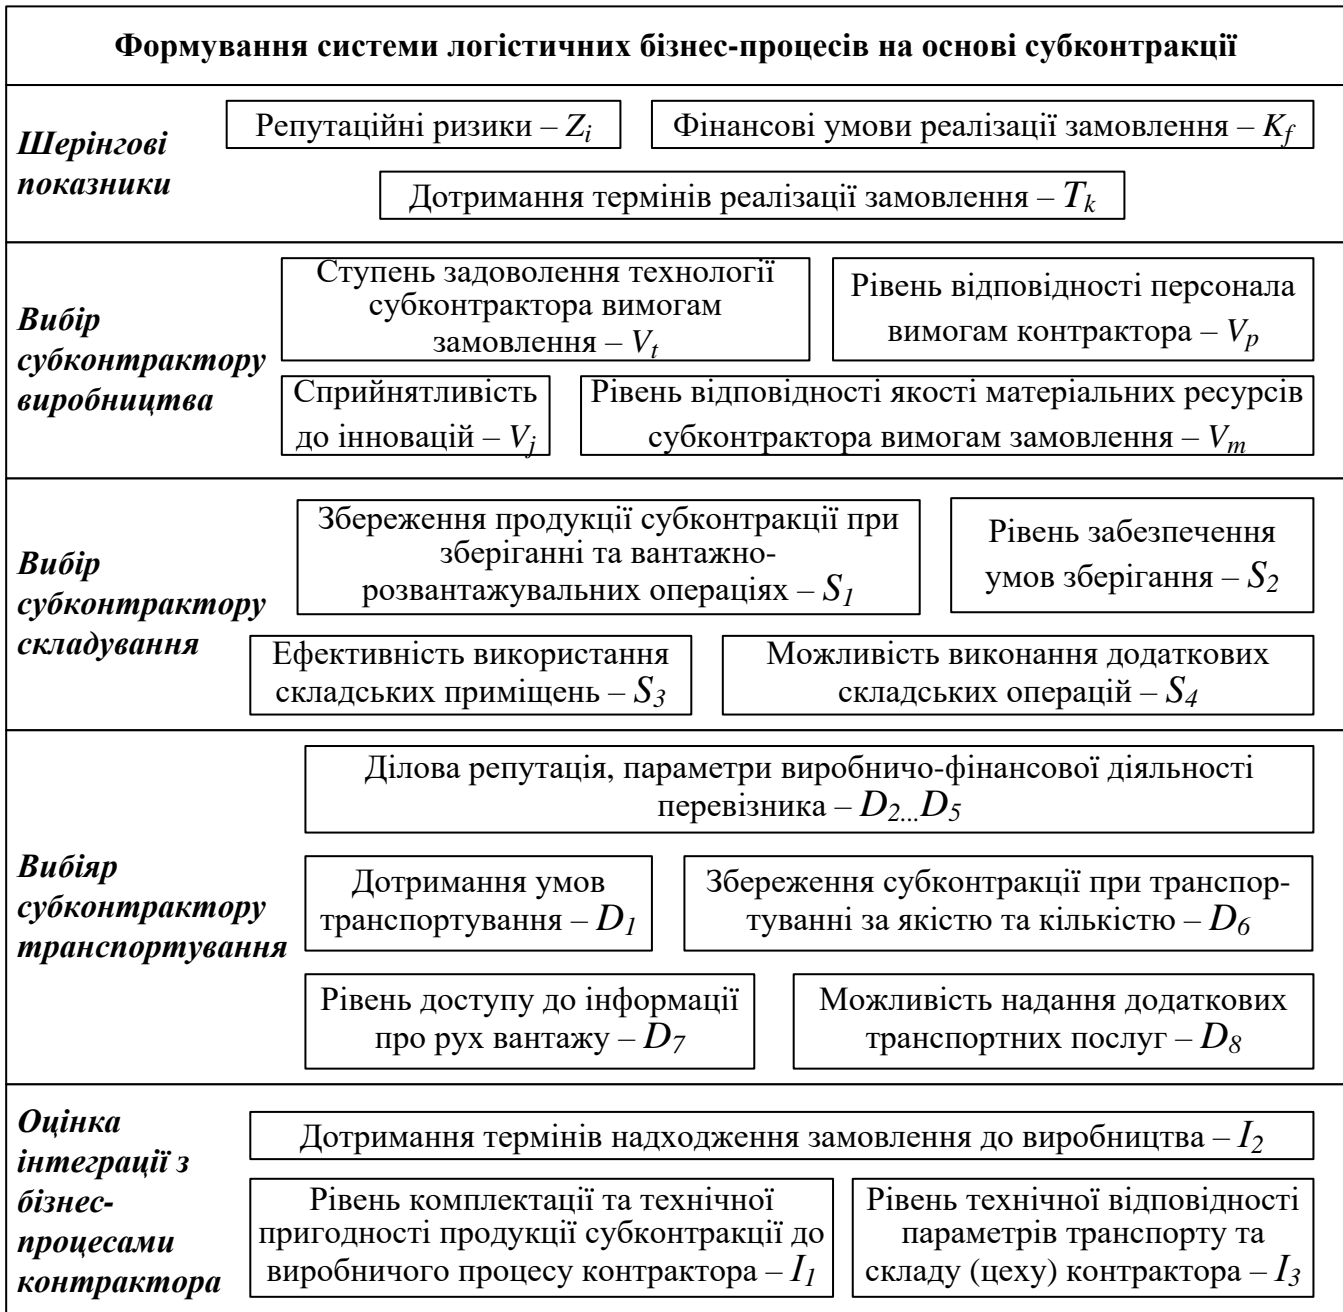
Формування системи логістичних бізнес-процесів на основі субконтракції

Шерінгові показники

Репутаційні ризики – $Z_i$

Фінансові умови реалізації замовлення – $K_f$

Дотримання термінів реалізації замовлення – $T_k$

Вибір субконтрактору виробництва

Ступень задоволення технології субконтрактора вимогам замовлення – $V_t$

Рівень відповідності персонала вимогам контрактора – $V_p$

Сприйнятливість до інновацій – $V_j$

Рівень відповідності якості матеріальних ресурсів субконтрактора вимогам замовлення – $V_m$

Вибір субконтрактору складування

Збереження продукції субконтракції при зберіганні та вантажно-розвантажувальних операціях – $S_1$

Рівень забезпечення умов зберігання – $S_2$

Ефективність використання складських приміщень – $S_3$

Можливість виконання додаткових складських операцій – $S_4$

Вибіяр субконтрактору транспортування

Ділова репутація, параметри виробничо-фінансової діяльності перевізника – $D_{2...}D_5$

Дотримання умов транспортування – $D_1$

Збереження субконтракції при транспортуванні за якістю та кількістю – $D_6$

Рівень доступу до інформації про рух вантажу – $D_7$

Можливість надання додаткових транспортних послуг – $D_8$

Оцінка інтеграції з бізнес-процесами контрактора

Дотримання термінів надходження замовлення до виробництва – $I_2$

Рівень комплектації та технічної пригодності продукції субконтракції до виробничого процесу контрактора – $I_1$

Рівень технічної відповідності параметрів транспорту та складу (цеху) контрактора – $I_3$